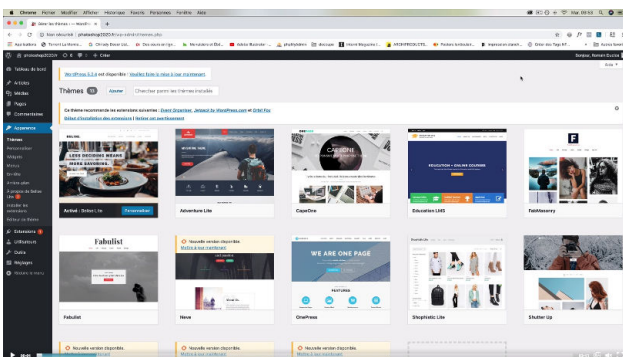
Chrome Fichier Modifier Afficher Historique Favoris Personnes Fenêtre Aide

Gérer les thèmes ‹ WordPress

Non sécurisé | photoshop2020.fr/wp-admin/themes.php

photoshop2020.fr + Créer

Bonjour, Romain Duclos

Aide

Tableau de bord

Articles

Médias

Pages

Commentaires

Apparence

Thèmes

Personnaliser

Widgets

Menus

En-tête

Arrière-plan

À propos de Sydney Lite

Installer les extensions

Éditeur de thème

Extensions

Utilisateurs

Outils

Réglages

Réduire le menu

WordPress 5.2.4 est disponible ! Veuillez faire la mise à jour maintenant.

Thèmes 13 Ajouter Chercher parmi les thèmes installés

Ce thème recommande les extensions suivantes : Event Organiser, Jetpack by WordPress.com et Orbit Fox.

Début d'installation des extensions | Ignorer cet avertissement

LOS DECIDIDOS MEARS FOR SAVOURING.

Actif : Sydney Lite

Personnaliser

Adventure Lite

CapeOne

Education LMS

FabMasonry

Fabulist

Nouvelle version disponible. Mettre à jour maintenant

Neve

WE ARE ONE PAGE

OnePress

Shoptastic Lite

Shutter Up

Nouvelle version disponible. Mettre à jour maintenant

Nouvelle version disponible. Mettre à jour maintenant

Nouvelle version disponible. Mettre à jour maintenant